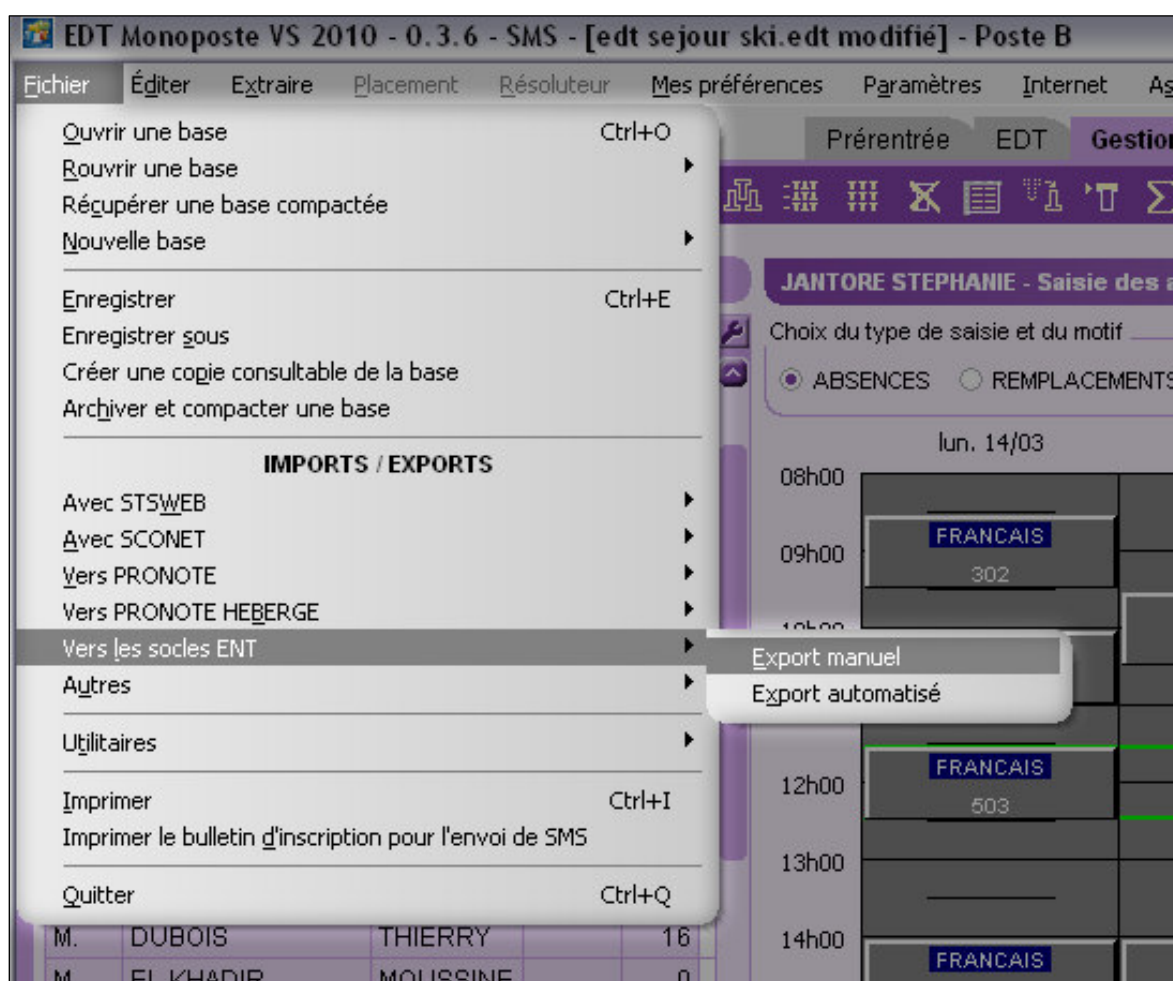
EDT Monoposte VS 2010 - 0.3.6 - SMS - [edt sejour ski.edt modifié] - Poste B

Fichier Éditer Extraire Placement Résoluteur Mes préférences Paramètres Internet As

Ouvrir une base Ctrl+O
Rouvrir une base
Récupérer une base compactée
Nouvelle base

Enregistrer Ctrl+E
Enregistrer sous
Créer une copie consultable de la base
Archiver et compacter une base

IMPORTS / EXPORTS
Avec STSWEB
Avec SCONET
Vers PRONOTE
Vers PRONOTE HEBERGE
Vers les socles ENT
Autres

Utilitaires

Imprimer Ctrl+I
Imprimer le bulletin d'inscription pour l'envoi de SMS

Quitter Ctrl+Q

Export manuel
Export automatisé

Prérentrée EDT Gestio

JANTORE STEPHANIE - Saisie des a

Choix du type de saisie et du motif

ABSENCES REMPLACEMENTS

lun. 14/03

08h00
09h00
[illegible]
12h00
13h00
14h00

FRANCAIS
302
FRANCAIS
503
FRANCAIS

| M. | DUBOIS | THIERRY | 16 |
|---|---|---|---|
| M. | EL KHADIR | MOUSSINE | 0 |